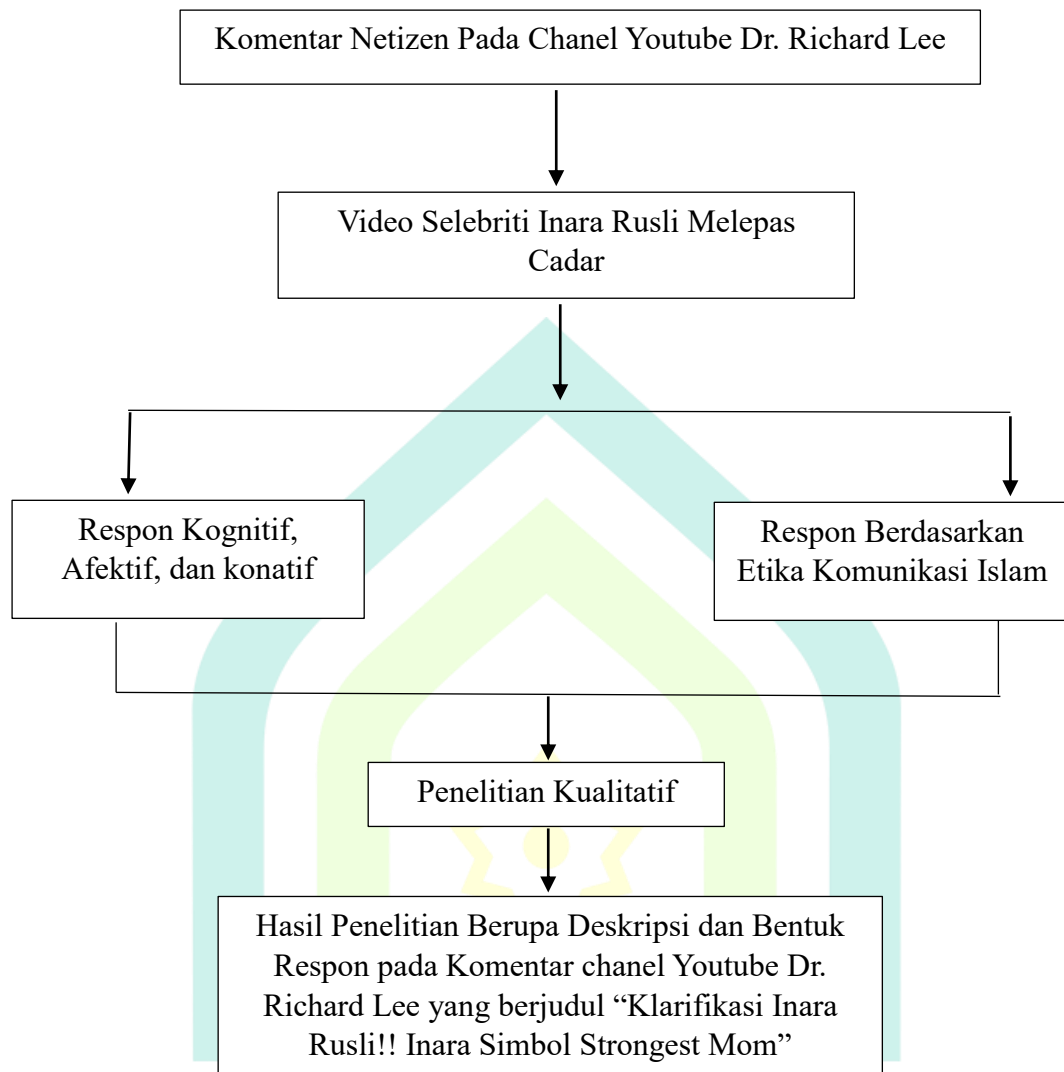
Komentar Netizen Pada Chanel Youtube Dr. Richard Lee

Video Selebriti Inara Rusli Melepas Cadar

Respon Kognitif, Afektif, dan konatif

Respon Berdasarkan Etika Komunikasi Islam

Penelitian Kualitatif

Hasil Penelitian Berupa Deskripsi dan Bentuk Respon pada Komentar chanel Youtube Dr. Richard Lee yang berjudul “Klarifikasi Inara Rusli!! Inara Simbol Strongest Mom”